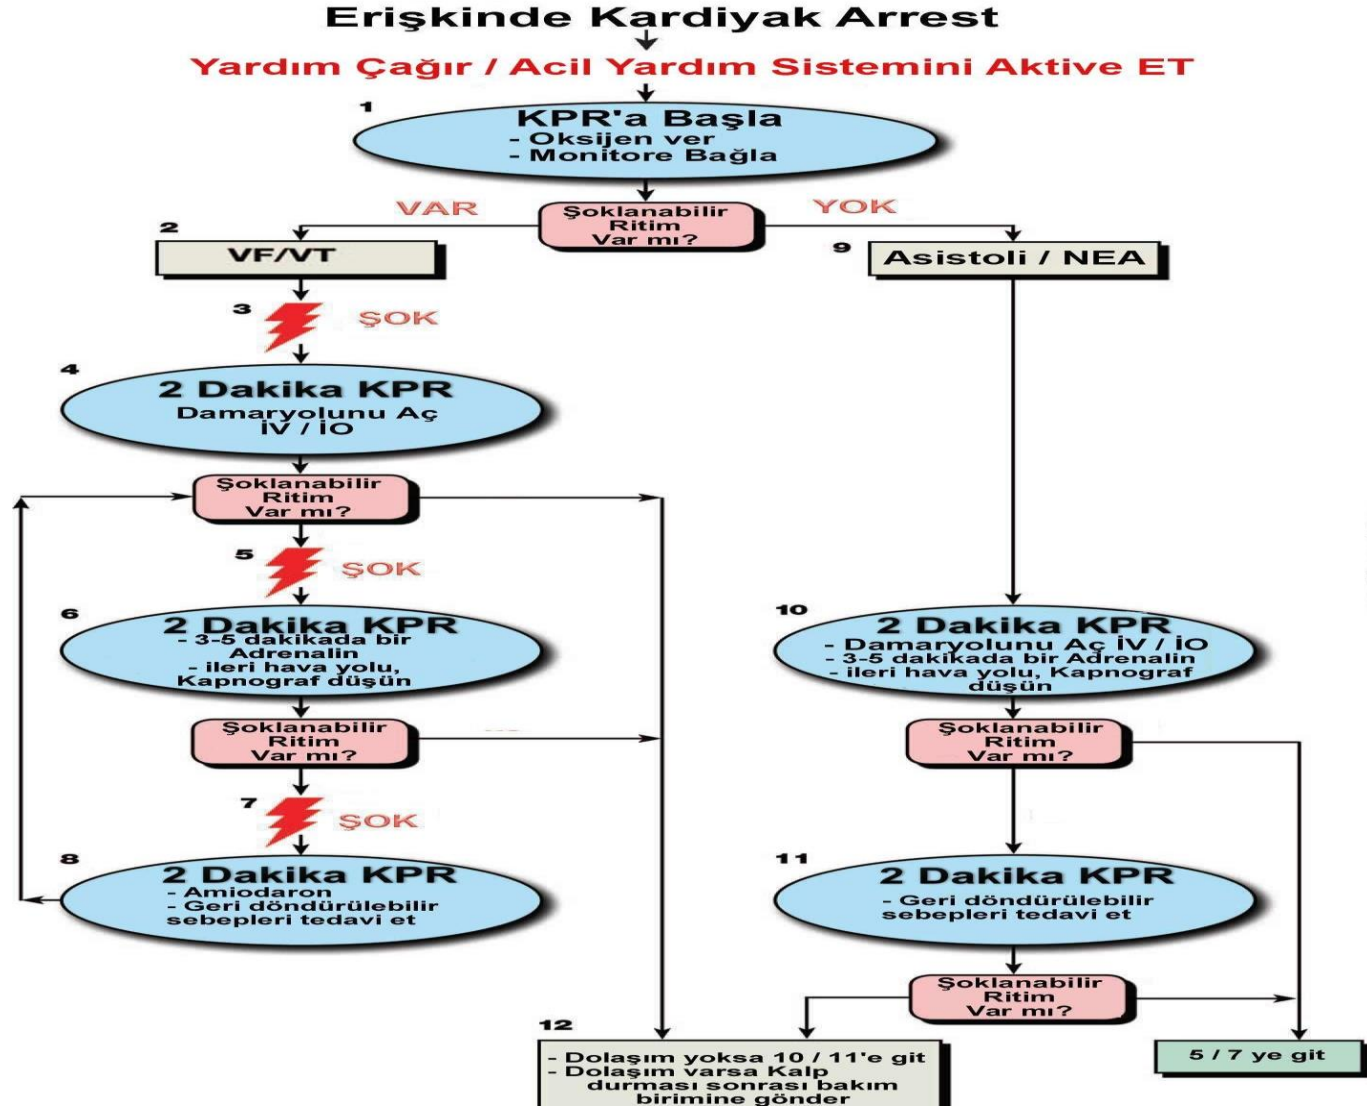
Erişkinde Kardiyak Arrest

Yardım Çağır / Acil Yardım Sistemini Aktive ET

1
KPR'a Başla
- Oksijen ver
- Monitore Bağla

VAR
Şoklanabilir Ritim Var mı?
YOK

2
VF/VT

9
Asistoli / NEA

3
ŞOK

4
2 Dakika KPR
Damaryolunu Aç
İV / İO

Şoklanabilir Ritim Var mı?

5
ŞOK

6
2 Dakika KPR
- 3-5 dakikada bir Adrenalin
- ileri hava yolu, Kapnograf düşün

Şoklanabilir Ritim Var mı?

7
ŞOK

8
2 Dakika KPR
- Amiodaron
- Geri döndürülebilir sebepleri tedavi et

10
2 Dakika KPR
- Damaryolunu Aç İV / İO
- 3-5 dakikada bir Adrenalin
- ileri hava yolu, Kapnograf düşün

Şoklanabilir Ritim Var mı?

11
2 Dakika KPR
- Geri döndürülebilir sebepleri tedavi et

Şoklanabilir Ritim Var mı?

12
- Dolaşım yoksa 10 / 11'e git
- Dolaşım varsa Kalp durması sonrası bakım birimine gönder

5 / 7 ye git